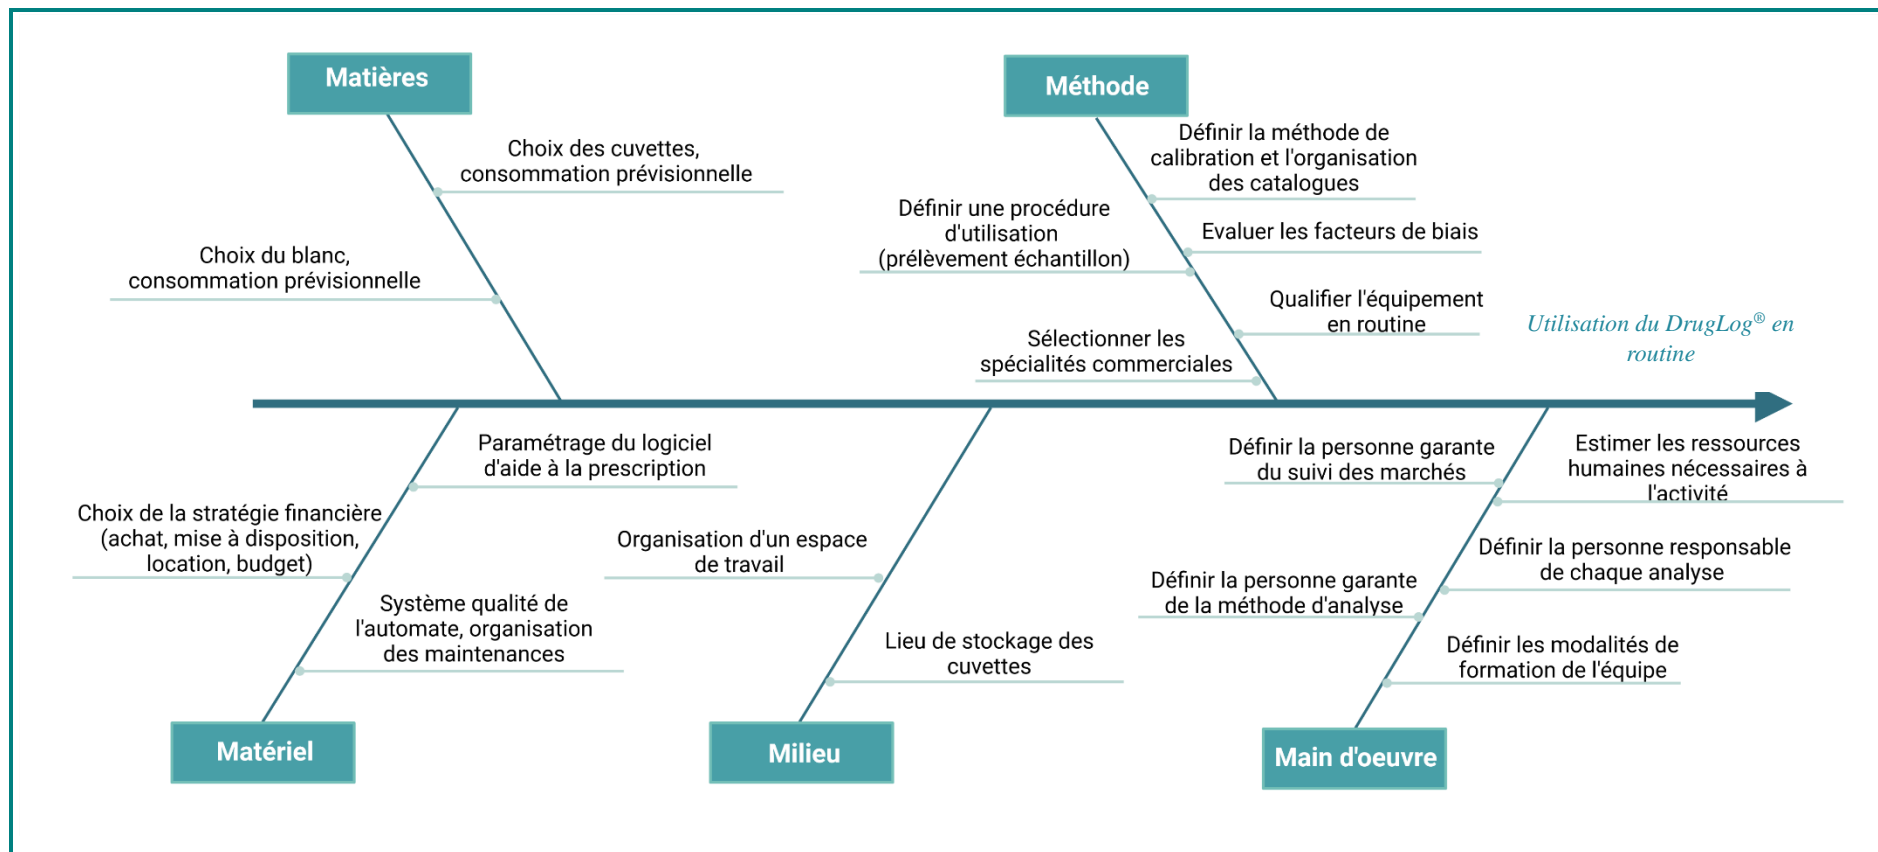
Matières

Choix des cuvettes, consommation prévisionnelle

Choix du blanc, consommation prévisionnelle

Méthode

Définir la méthode de calibration et l'organisation des catalogues

Définir une procédure d'utilisation (prélèvement échantillon)

Evaluer les facteurs de biais

Qualifier l'équipement en routine

Sélectionner les spécialités commerciales

Utilisation du DrugLog® en routine

Paramétrage du logiciel d'aide à la prescription

Choix de la stratégie financière (achat, mise à disposition, location, budget)

Système qualité de l'automate, organisation des maintenances

Matériel

Organisation d'un espace de travail

Lieu de stockage des cuvettes

Milieu

Définir la personne garante du suivi des marchés

Estimer les ressources humaines nécessaires à l'activité

Définir la personne responsable de chaque analyse

Définir la personne garante de la méthode d'analyse

Définir les modalités de formation de l'équipe

Main d'oeuvre